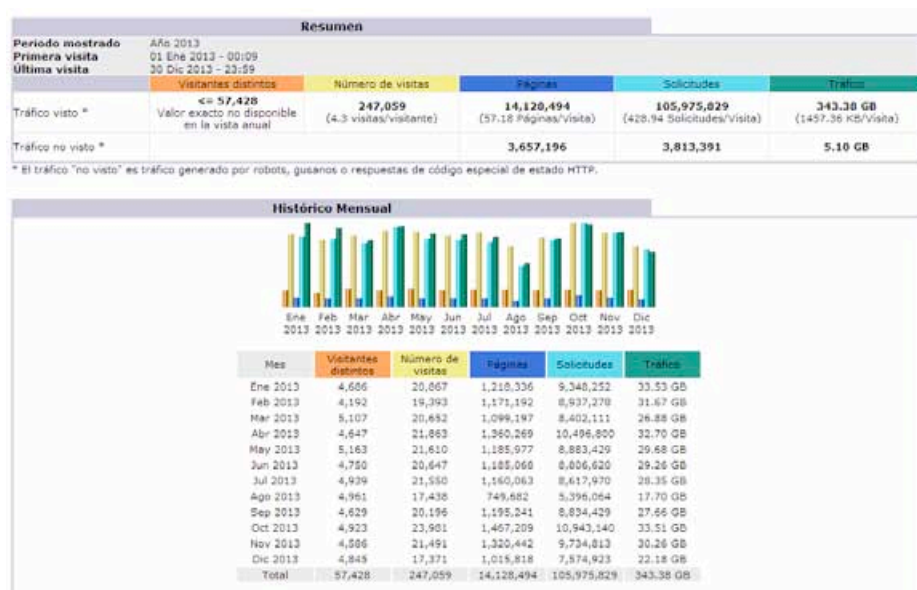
Resumen

Periodo mostrado Año 2013
Primera visita 01 Ene 2013 - 00:09
Última visita 30 Dic 2013 - 23:59

| | Visitantes distintos | Número de visitas | Páginas | Solicitudes | Tráfico |
|---|---|---|---|---|---|
| Tráfico visto * | <= 57,428 Valor exacto no disponible en la vista anual | 247,059 (4.3 visitas/visitante) | 14,128,494 (57.18 Páginas/Visita) | 105,975,829 (428.94 Solicitudes/Visita) | 343.38 GB (1457.36 KB/Visita) |
| Tráfico no visto * | | | 3,657,196 | 3,813,391 | 5.10 GB |

* El tráfico "no visto" es tráfico generado por robots, gusanos o respuestas de código especial de estado HTTP.

Histórico Mensual

Ene 2013 Feb 2013 Mar 2013 Abr 2013 May 2013 Jun 2013 Jul 2013 Ago 2013 Sep 2013 Oct 2013 Nov 2013 Dic 2013

| Mes | Visitantes distintos | Número de visitas | Páginas | Solicitudes | Tráfico |
|---|---|---|---|---|---|
| Ene 2013 | 4,686 | 20,867 | 1,218,336 | 9,348,252 | 33.53 GB |
| Feb 2013 | 4,192 | 19,393 | 1,171,192 | 8,937,278 | 31.67 GB |
| Mar 2013 | 5,107 | 20,652 | 1,099,197 | 8,402,111 | 26.88 GB |
| Abr 2013 | 4,647 | 21,863 | 1,360,269 | 10,496,800 | 32.70 GB |
| May 2013 | 5,163 | 21,610 | 1,185,977 | 8,883,429 | 29.68 GB |
| Jun 2013 | 4,750 | 20,647 | 1,185,068 | 8,806,620 | 29.26 GB |
| Jul 2013 | 4,939 | 21,550 | 1,160,063 | 8,617,970 | 28.35 GB |
| Ago 2013 | 4,961 | 17,438 | 749,682 | 5,396,064 | 17.70 GB |
| Sep 2013 | 4,629 | 20,196 | 1,195,241 | 8,834,429 | 27.66 GB |
| Oct 2013 | 4,923 | 23,981 | 1,467,209 | 10,943,140 | 33.51 GB |
| Nov 2013 | 4,586 | 21,491 | 1,320,442 | 9,734,813 | 30.26 GB |
| Dic 2013 | 4,845 | 17,371 | 1,015,818 | 7,574,923 | 22.18 GB |
| Total | 57,428 | 247,059 | 14,128,494 | 105,975,829 | 343.38 GB |